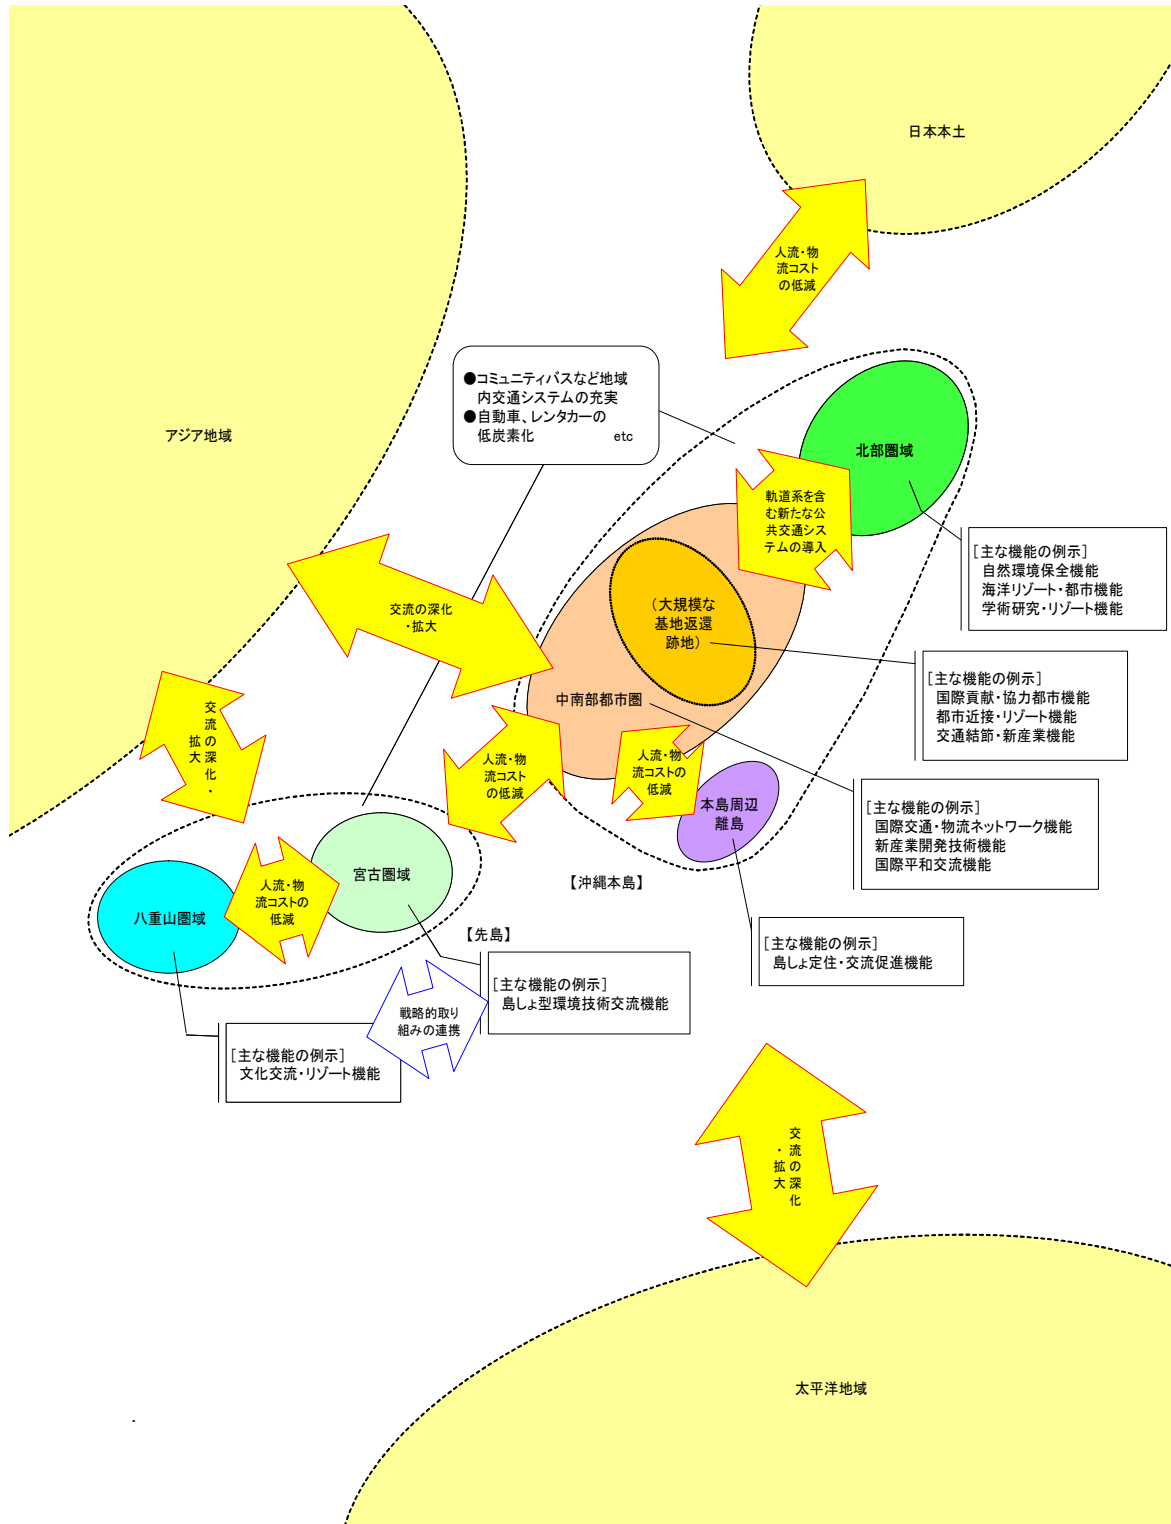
日本本土

人流・物流コストの低減

●コミュニティバスなど地域内交通システムの充実
●自動車、レンタカーの低炭素化 etc

北部圏域

軌道系を含む新たな公共交通システムの導入

[主な機能の例示]
自然環境保全機能
海洋リゾート・都市機能
学術研究・リゾート機能

アジア地域

交流の深化・拡大

（大規模な基地返還跡地）

[主な機能の例示]
国際貢献・協力都市機能
都市近接・リゾート機能
交通結節・新産業機能

中南部都市圏

交流の深化・拡大

人流・物流コストの低減

人流・物流コストの低減

本島周辺離島

[主な機能の例示]
国際交通・物流ネットワーク機能
新産業開発技術機能
国際平和交流機能

宮古圏域

【沖縄本島】

八重山圏域

人流・物流コストの低減

【先島】

[主な機能の例示]
島しょ型環境技術交流機能

[主な機能の例示]
島しょ定住・交流促進機能

戦略的取り組みの連携

[主な機能の例示]
文化交流・リゾート機能

交流の深化・拡大

太平洋地域